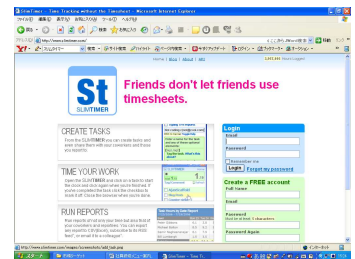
SlimTimer - Time Tracking without the Timesheet - Microsoft Internet Explorer

ファイル(F) 編集(E) 表示(V) お気に入り(A) ツール(T) ヘルプ(H)

戻る 検索 お気に入り

アドレス(D) http://www.slimtimer.com/

Y! 検索

Home | Blog | About | API

St
SLIMTIMER

Friends don't let friends use timesheets.

CREATE TASKS

TIME YOUR WORK

RUN REPORTS

Login
Email
Password
Remember me
Login
Forgot my password

Create a FREE account
Full Name
Email
Password
Password Again

http://www.slimtimer.com/images/screenshots/add_task.png

インターネット

スタート